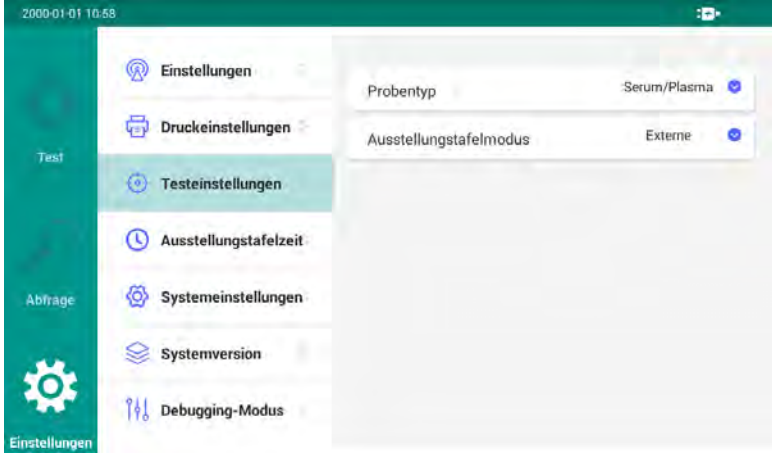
2000-01-01 10:58

Test

Abfrage

Einstellungen

Einstellungen

Druckeinstellungen

Testeinstellungen

Ausstellungstafelzeit

Systemeinstellungen

Systemversion

Debugging-Modus

Probentyp Serum/Plasma

Ausstellungstafelmodus Externe